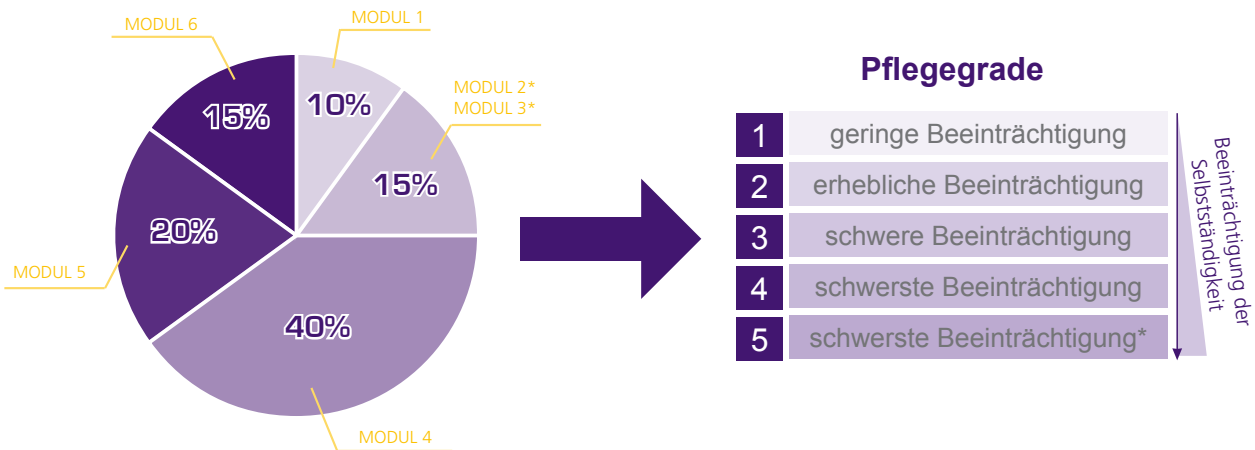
MODUL 6
MODUL 1
MODUL 2*
MODUL 3*
MODUL 5
MODUL 4
15%
10%
15%
20%
40%

Pflegegrade

| | |
|---|---|
| 1 | geringe Beeinträchtigung |
| 2 | erhebliche Beeinträchtigung |
| 3 | schwere Beeinträchtigung |
| 4 | schwerste Beeinträchtigung |
| 5 | schwerste Beeinträchtigung* |

Beeinträchtigung der Selbstständigkeit